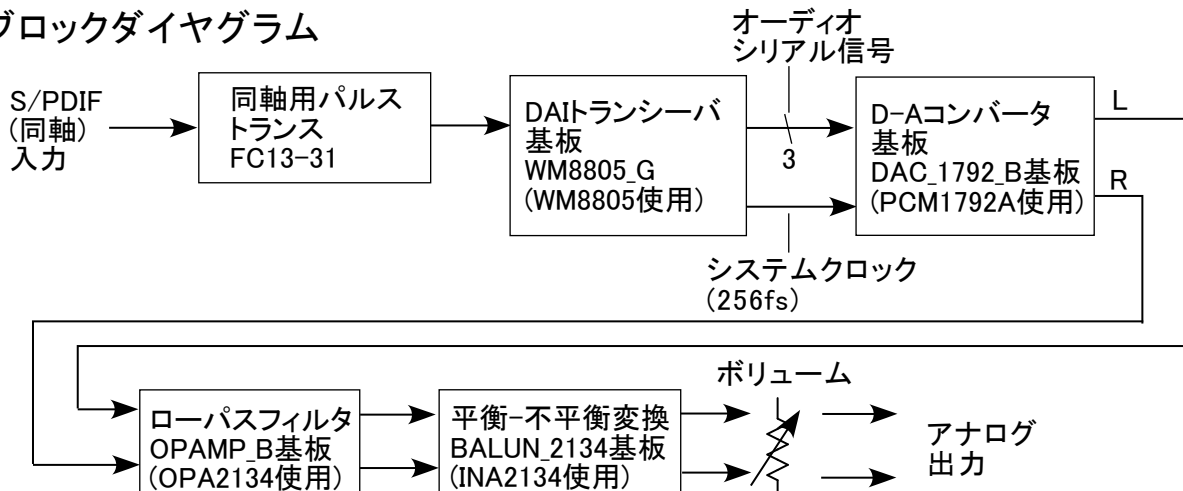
ブロックダイヤグラム

S/PDIF
(同軸)
入力

同軸用パルス
トランス
FC13-31

DAIトランシーバ
基板
WM8805_G
(WM8805使用)

オーディオ
シリアル信号

3

システムクロック
(256fs)

D-Aコンバータ
基板
DAC_1792_B基板
(PCM1792A使用)

L

R

ローパスフィルタ
OPAMP_B基板
(OPA2134使用)

平衡-不平衡変換
BALUN_2134基板
(INA2134使用)

ボリューム

アナログ
出力